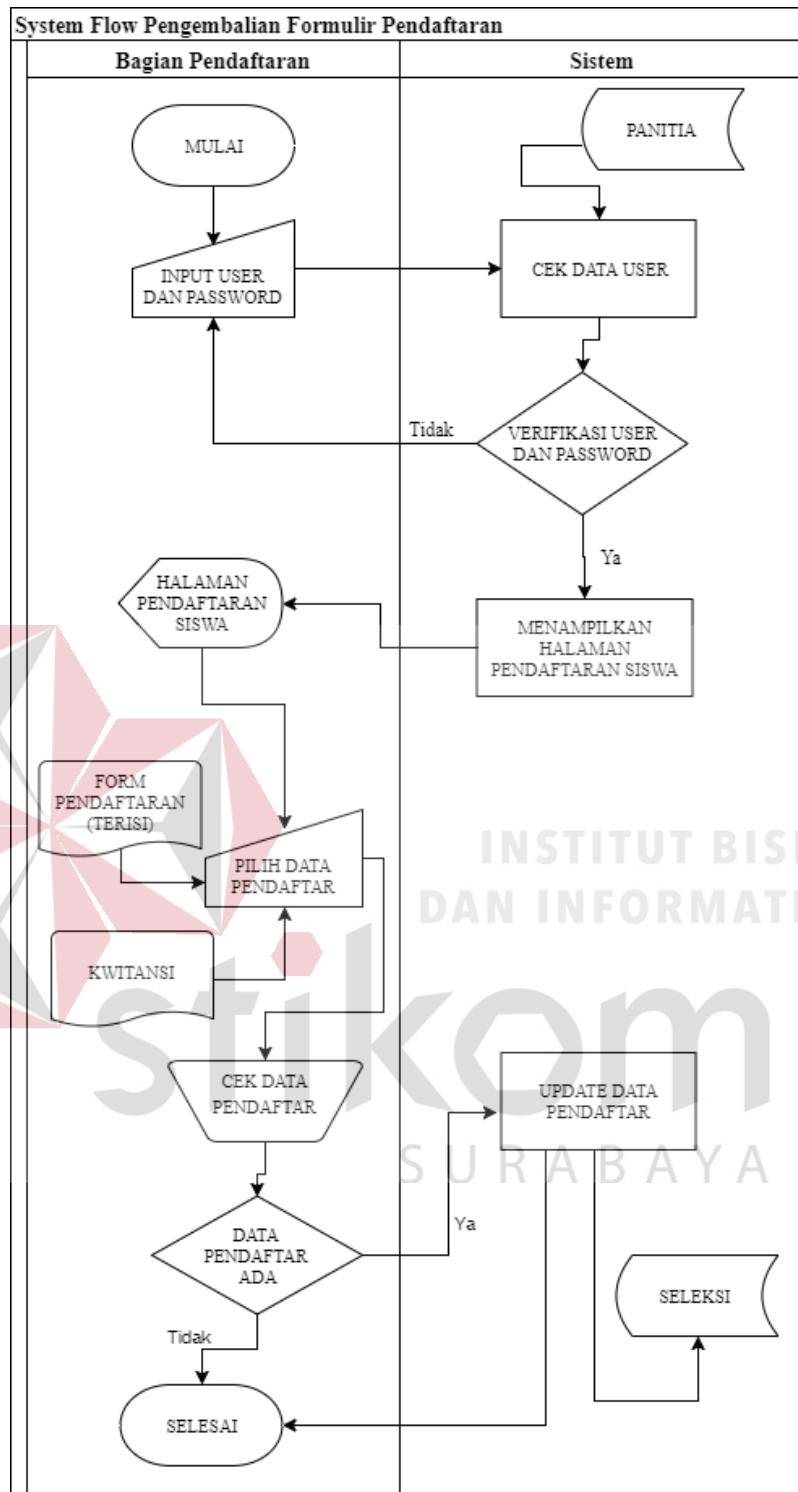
System Flow Pengembalian Formulir Pendaftaran

Bagian Pendaftaran

Sistem

MULAI

PANITIA

INPUT USER DAN PASSWORD

CEK DATA USER

Tidak

VERIFIKASI USER DAN PASSWORD

Ya

HALAMAN PENDAFTARAN SISWA

MENAMPILKAN HALAMAN PENDAFTARAN SISWA

FORM PENDAFTARAN (TERISI)

PILIH DATA PENDAFTAR

INSTITUT BISNIS DAN INFORMATIKA

KWITANSI

stikom

CEK DATA PENDAFTAR

UPDATE DATA PENDAFTAR

SURABAYA

Ya

DATA PENDAFTAR ADA

SELEKSI

Tidak

SELESAI